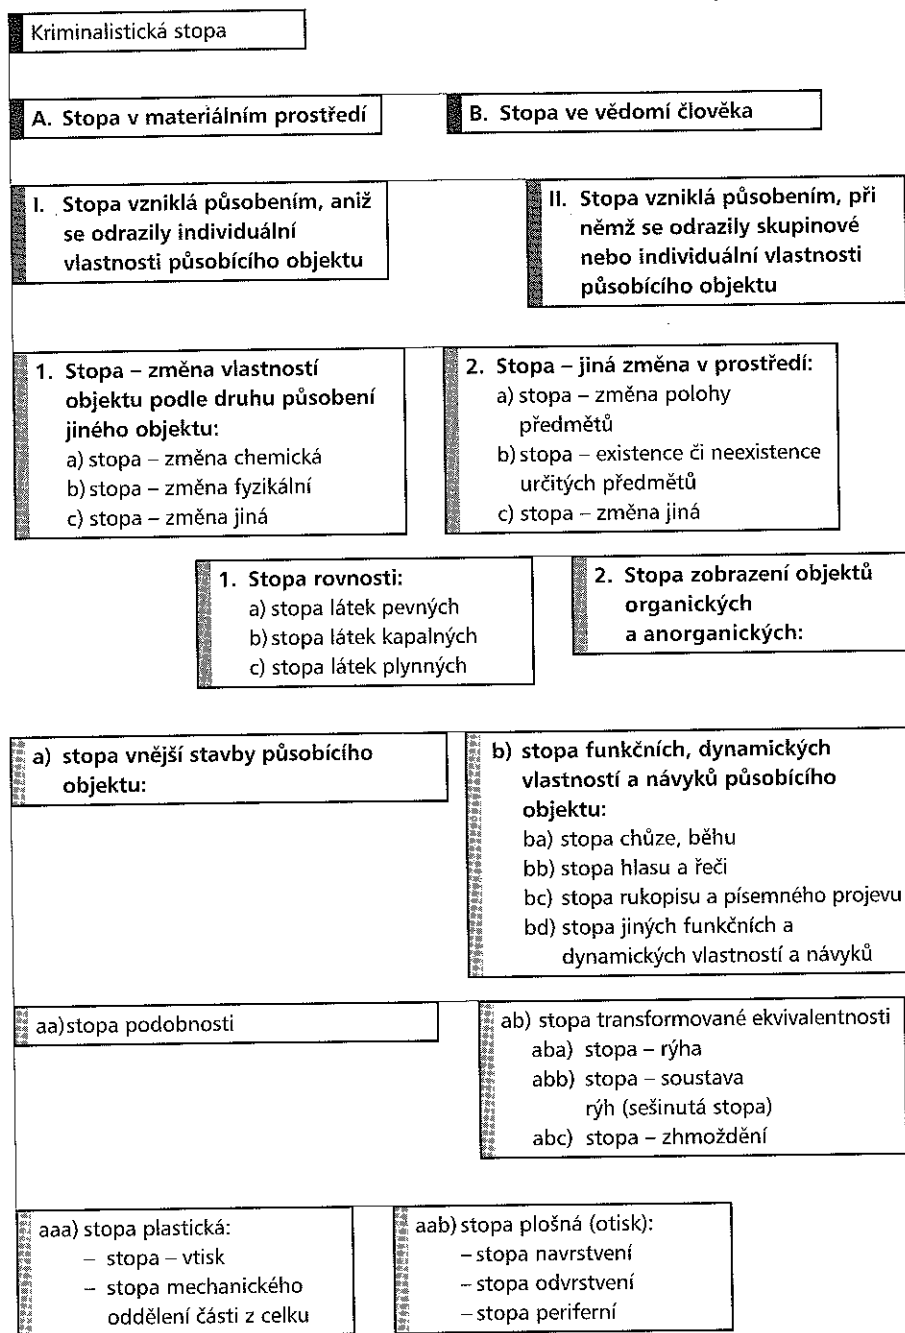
Kriminalistická stopa

A. Stopa v materiálním prostředí

B. Stopa ve vědomí člověka

I. Stopa vzniklá působením, aniž se odrazily individuální vlastnosti působícího objektu

II. Stopa vzniklá působením, při němž se odrazily skupinové nebo individuální vlastnosti působícího objektu

1. Stopa – změna vlastností objektu podle druhu působení jiného objektu:
a) stopa – změna chemická
b) stopa – změna fyzikální
c) stopa – změna jiná

2. Stopa – jiná změna v prostředí:
a) stopa – změna polohy předmětů
b) stopa – existence či neexistence určitých předmětů
c) stopa – změna jiná

1. Stopa rovnosti:
a) stopa látek pevných
b) stopa látek kapalných
c) stopa látek plynných

2. Stopa zobrazení objektů organických a anorganických:

a) stopa vnější stavby působícího objektu:

b) stopa funkčních, dynamických vlastností a návyků působícího objektu:
ba) stopa chůze, běhu
bb) stopa hlasu a řeči
bc) stopa rukopisu a písemného projevu
bd) stopa jiných funkčních a dynamických vlastností a návyků

aa) stopa podobnosti

ab) stopa transformované ekvivalentnosti
aba) stopa – rýha
abb) stopa – soustava rýh (sešinutá stopa)
abc) stopa – zhmoždění

aaa) stopa plastická:
– stopa – vtisk
– stopa mechanického oddělení části z celku

aab) stopa plošná (otisk):
– stopa navrstvení
– stopa odvrstvení
– stopa periferní